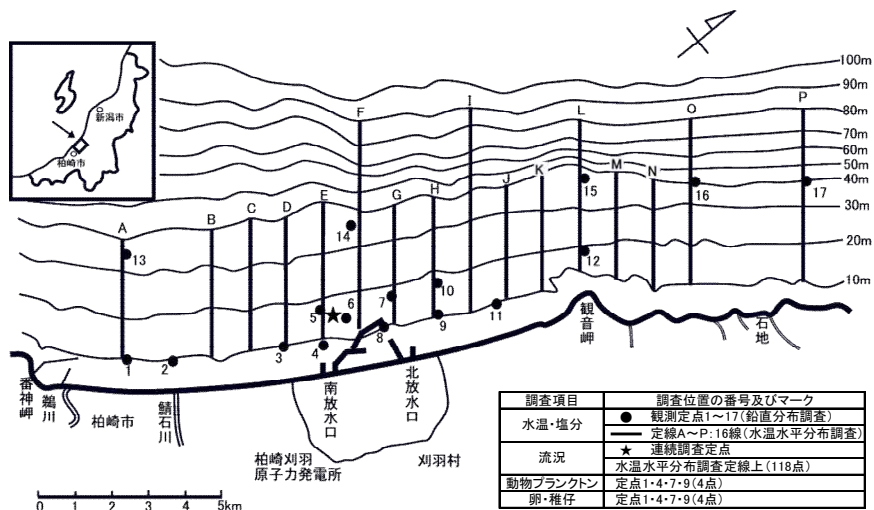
新潟市

柏崎市

100m
90m
80m
70m
60m
50m
40m
30m
20m
10m

A B C D E F G H I J K L M N O P

1 2 3 4 5 6 7 8 9 10 11 12 13 14 15 16 17

観音岬

石地

番神岬

鵜川

柏崎市

鯖石川

南放水口

北放水口

柏崎刈羽原子力発電所

刈羽村

0 1 2 3 4 5km

| 調査項目 | 調査位置の番号及びマーク |
|---|---|
| 水温・塩分 | ● 観測定点1～17（鉛直分布調査） |
| | ━ 定線A～P：16線（水温水平分布調査） |
| 流況 | ★ 連続調査定点 |
| | 水温水平分布調査定線上（118点） |
| 動物プランクトン | 定点1・4・7・9（4点） |
| 卵・稚仔 | 定点1・4・7・9（4点） |